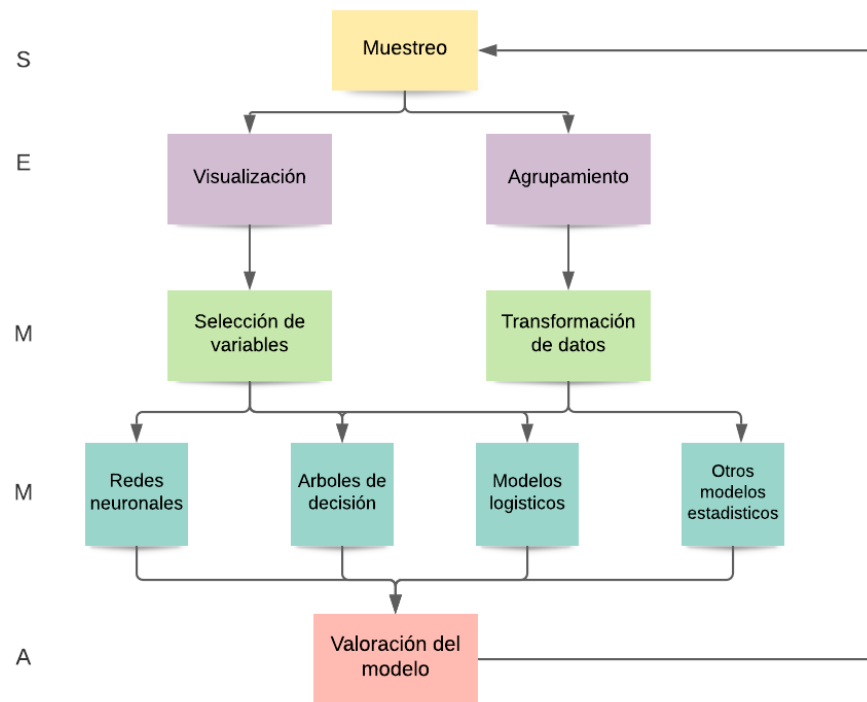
S

Muestreo

E

Visualización

Agrupamiento

M

Selección de variables

Transformación de datos

M

Redes neuronales

Arboles de decisión

Modelos logisticos

Otros modelos estadisticos

A

Valoración del modelo